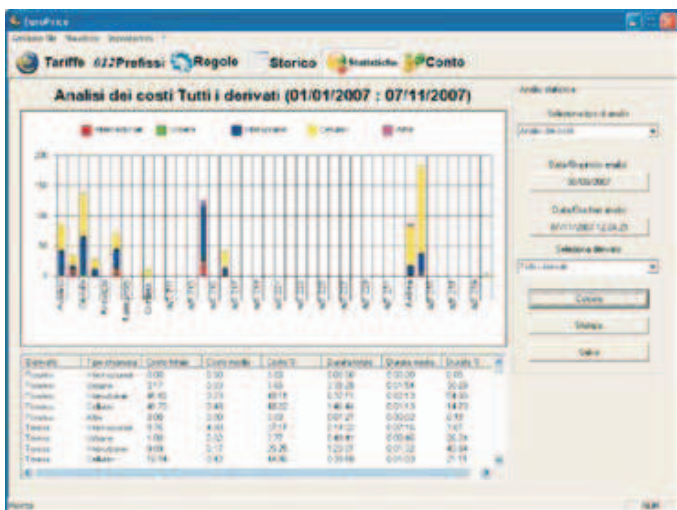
EasyPrice

Tariffe 012 Prefissi Regole Storico Statistiche Conto

Analisi dei costi Tutti i derivati (01/01/2007 : 07/11/2007)

Internazionale Urbano Interurbano Cellulare Altro

200
150
100
50
0

Analisi statistica

Seleziona tipo di analisi

Analisi dei costi

Data/Ora inizio analisi

01/01/2007

Data/Ora fine analisi

07/11/2007 12.04.23

Seleziona derivato

Tutti i derivati

Calcola

Stampa

Salva

| Derivato | Tipo chiamata | Costo totale | Costo medio | Costo % | Durata totale | Durata media | Durata % |
|---|---|---|---|---|---|---|---|
| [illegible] | Internazionale | 0.00 | 0.00 | 0.00 | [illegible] | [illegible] | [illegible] |
| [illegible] | Urbano | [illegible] | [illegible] | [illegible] | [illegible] | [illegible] | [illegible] |
| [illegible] | Interurbano | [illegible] | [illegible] | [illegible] | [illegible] | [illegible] | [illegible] |
| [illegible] | Cellulare | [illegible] | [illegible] | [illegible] | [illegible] | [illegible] | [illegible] |
| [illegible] | Altro | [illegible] | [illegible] | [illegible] | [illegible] | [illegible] | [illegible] |
| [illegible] | Internazionale | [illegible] | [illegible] | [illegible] | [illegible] | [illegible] | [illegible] |
| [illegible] | Urbano | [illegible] | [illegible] | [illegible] | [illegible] | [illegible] | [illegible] |
| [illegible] | Interurbano | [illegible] | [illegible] | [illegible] | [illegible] | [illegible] | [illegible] |
| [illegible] | Cellulare | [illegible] | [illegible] | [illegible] | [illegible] | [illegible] | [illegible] |

Pronto